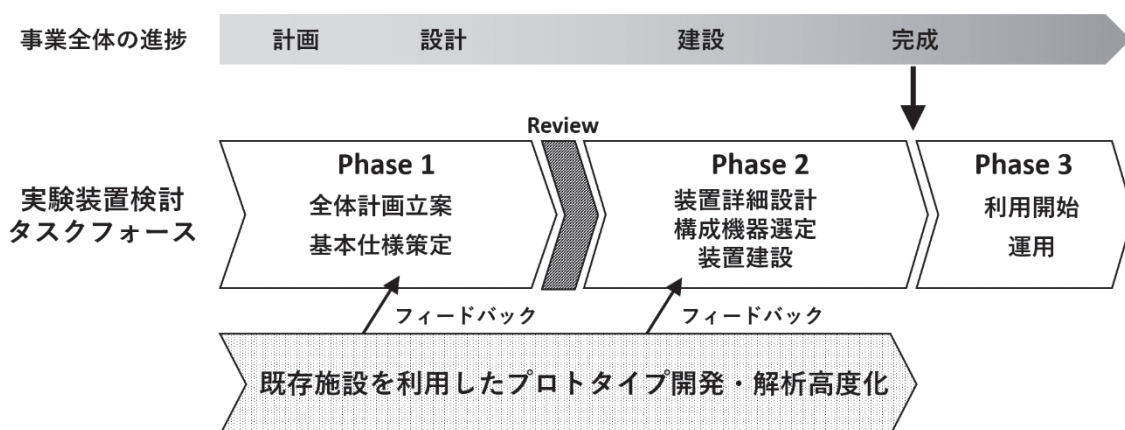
事業全体の進捗　計画　設計　建設　完成

Review

実験装置検討タスクフォース

Phase 1
全体計画立案
基本仕様策定

Phase 2
装置詳細設計
構成機器選定
装置建設

Phase 3
利用開始
運用

フィードバック　フィードバック

既存施設を利用したプロトタイプ開発・解析高度化